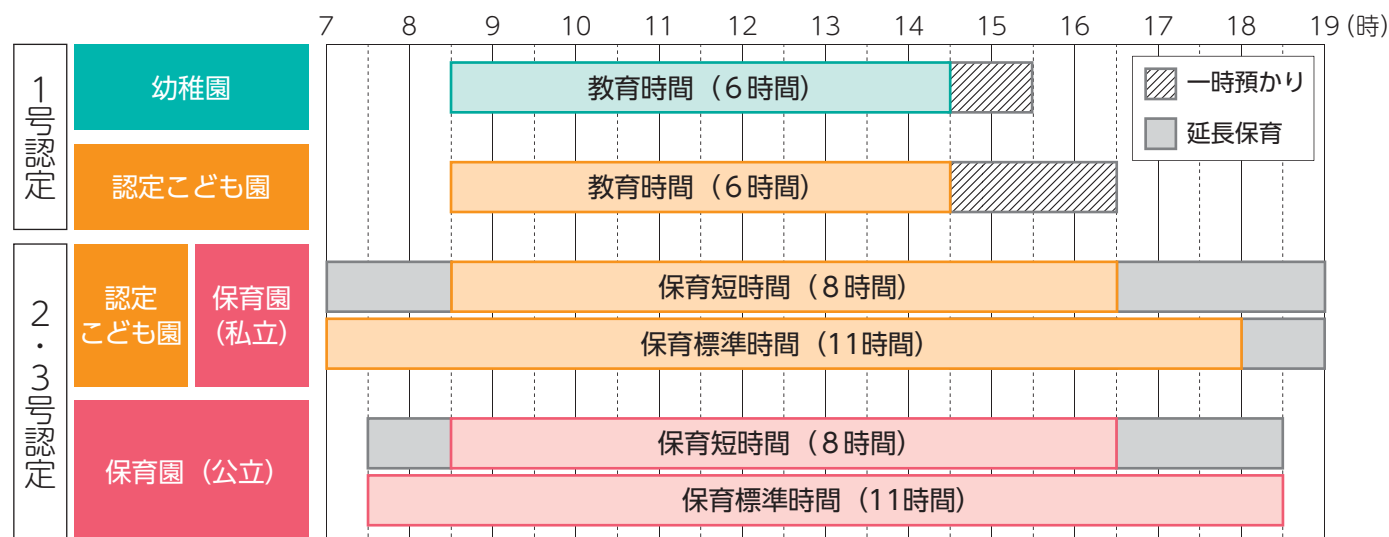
7 8 9 10 11 12 13 14 15 16 17 18 19 (時)

1号認定

幼稚園
教育時間（6時間）

認定こども園
教育時間（6時間）

一時預かり
延長保育

2・3号認定

認定こども園
保育園（私立）
保育短時間（8時間）
保育標準時間（11時間）

保育園（公立）
保育短時間（8時間）
保育標準時間（11時間）